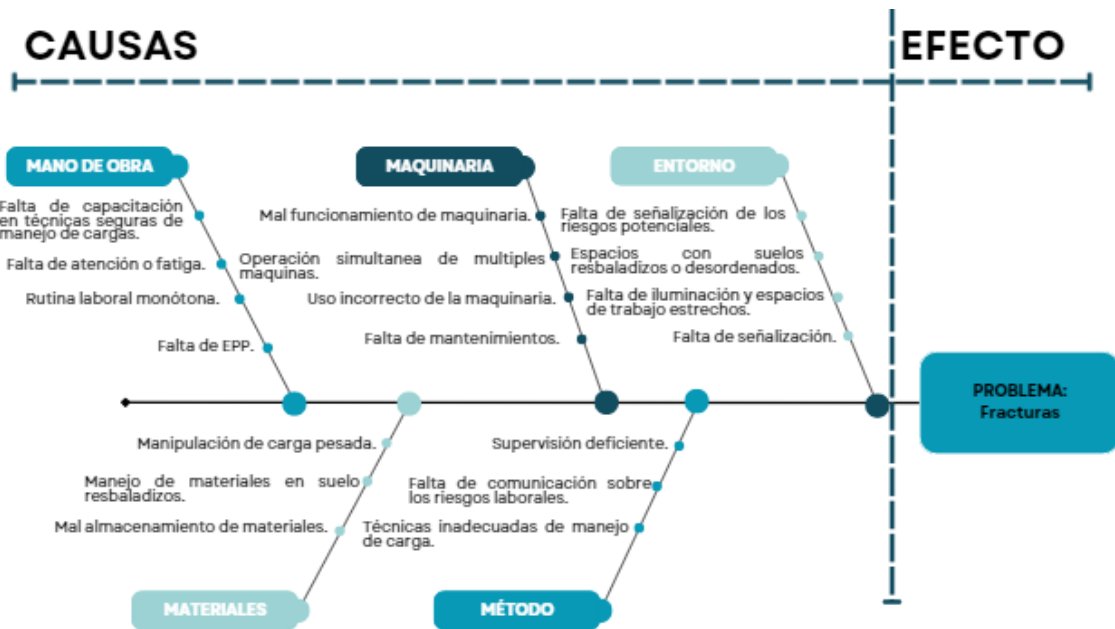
CAUSAS

EFECTO

MANO DE OBRA

Falta de capacitación en técnicas seguras de manejo de cargas.

Falta de atención o fatiga.

Rutina laboral monótona.

Falta de EPP.

MAQUINARIA

Mal funcionamiento de maquinaria.

Operación simultanea de multiples maquinas.

Uso incorrecto de la maquinaria.

Falta de mantenimientos.

ENTORNO

Falta de señalización de los riesgos potenciales.

Espacios con suelos resbaladizos o desordenados.

Falta de iluminación y espacios de trabajo estrechos.

Falta de señalización.

PROBLEMA: Fracturas

Manipulación de carga pesada.

Manejo de materiales en suelo resbaladizos.

Mal almacenamiento de materiales.

MATERIALES

Supervisión deficiente.

Falta de comunicación sobre los riesgos laborales.

Técnicas inadecuadas de manejo de carga.

MÉTODO